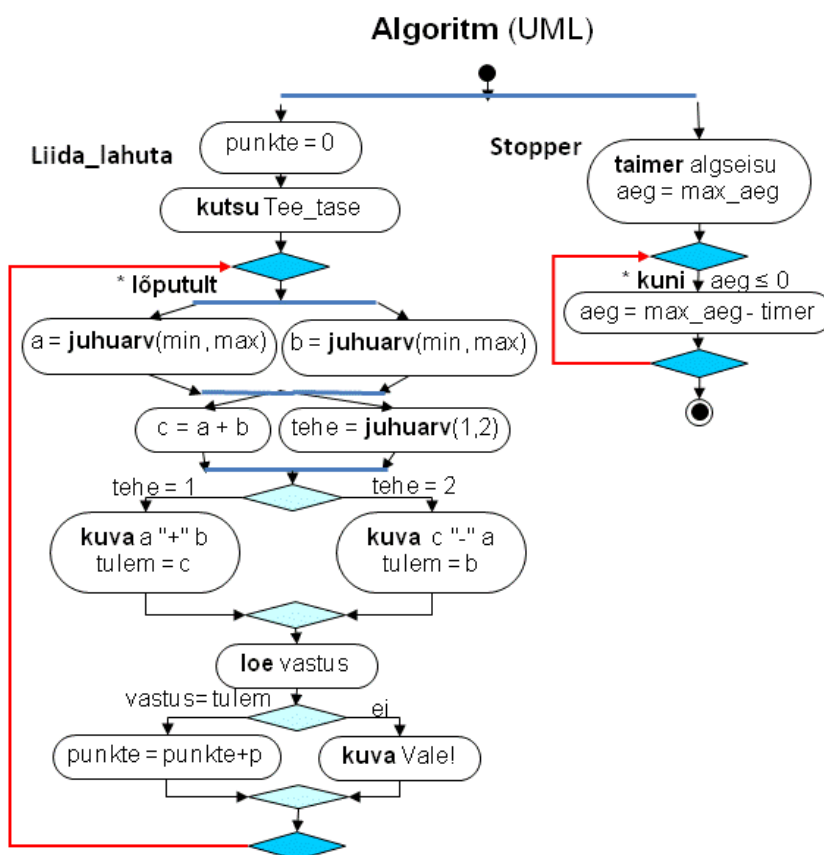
**Algoritm** (UML)

Liida_lahuta

punkte = 0

**kutsu** Tee_tase

* **lõputult**

a = **juhuarv**(min, max)

b = **juhuarv**(min, max)

c = a + b

tehe = **juhuarv**(1,2)

tehe = 1

tehe = 2

**kuva** a "+" b
tulem = c

**kuva** c "-" a
tulem = b

**loe** vastus

vastus= tulem

ei

punkte = punkte+p

**kuva** Vale!

Stopper

**taimer** algseisu
aeg = max_aeg

* **kuni** aeg ≤ 0

aeg = max_aeg - timer